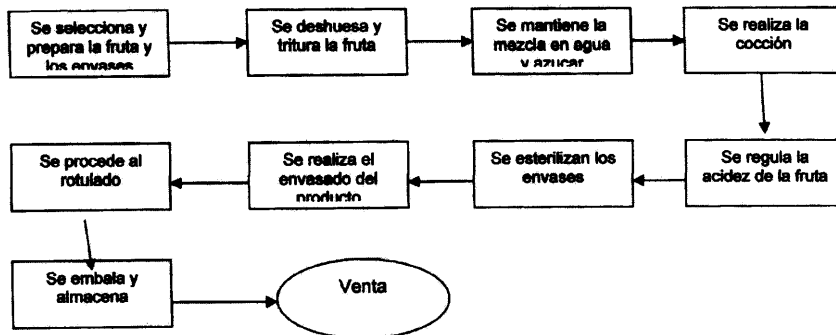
Se selecciona y prepara la fruta y los envases

Se deshuesa y tritura la fruta

Se mantiene la mezcla en agua y azucar

Se realiza la cocción

Se regula la acidez de la fruta

Se esterilizan los envases

Se realiza el envasado del producto

Se procede al rotulado

Se embala y almacena

Venta